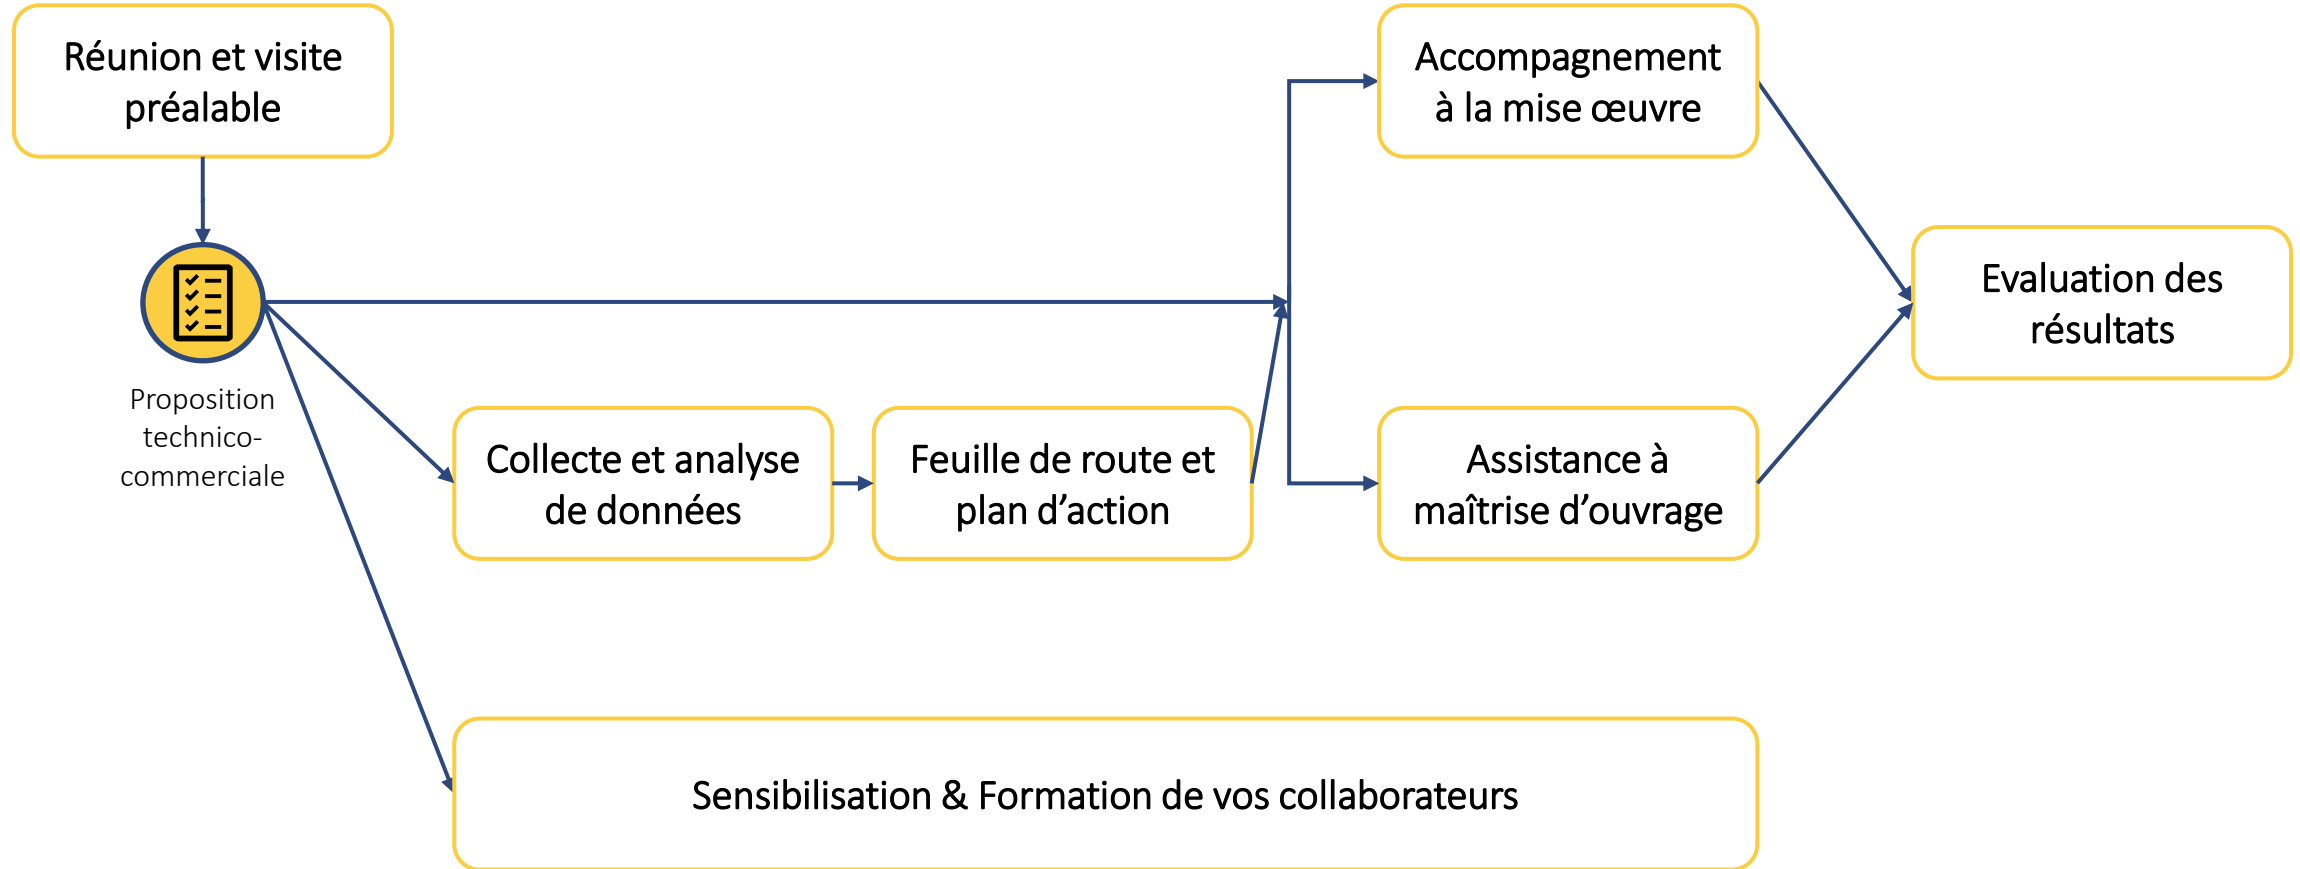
Réunion et visite préalable

Proposition technico-commerciale

Collecte et analyse de données

Feuille de route et plan d’action

Accompagnement à la mise œuvre

Assistance à maîtrise d’ouvrage

Evaluation des résultats

Sensibilisation & Formation de vos collaborateurs